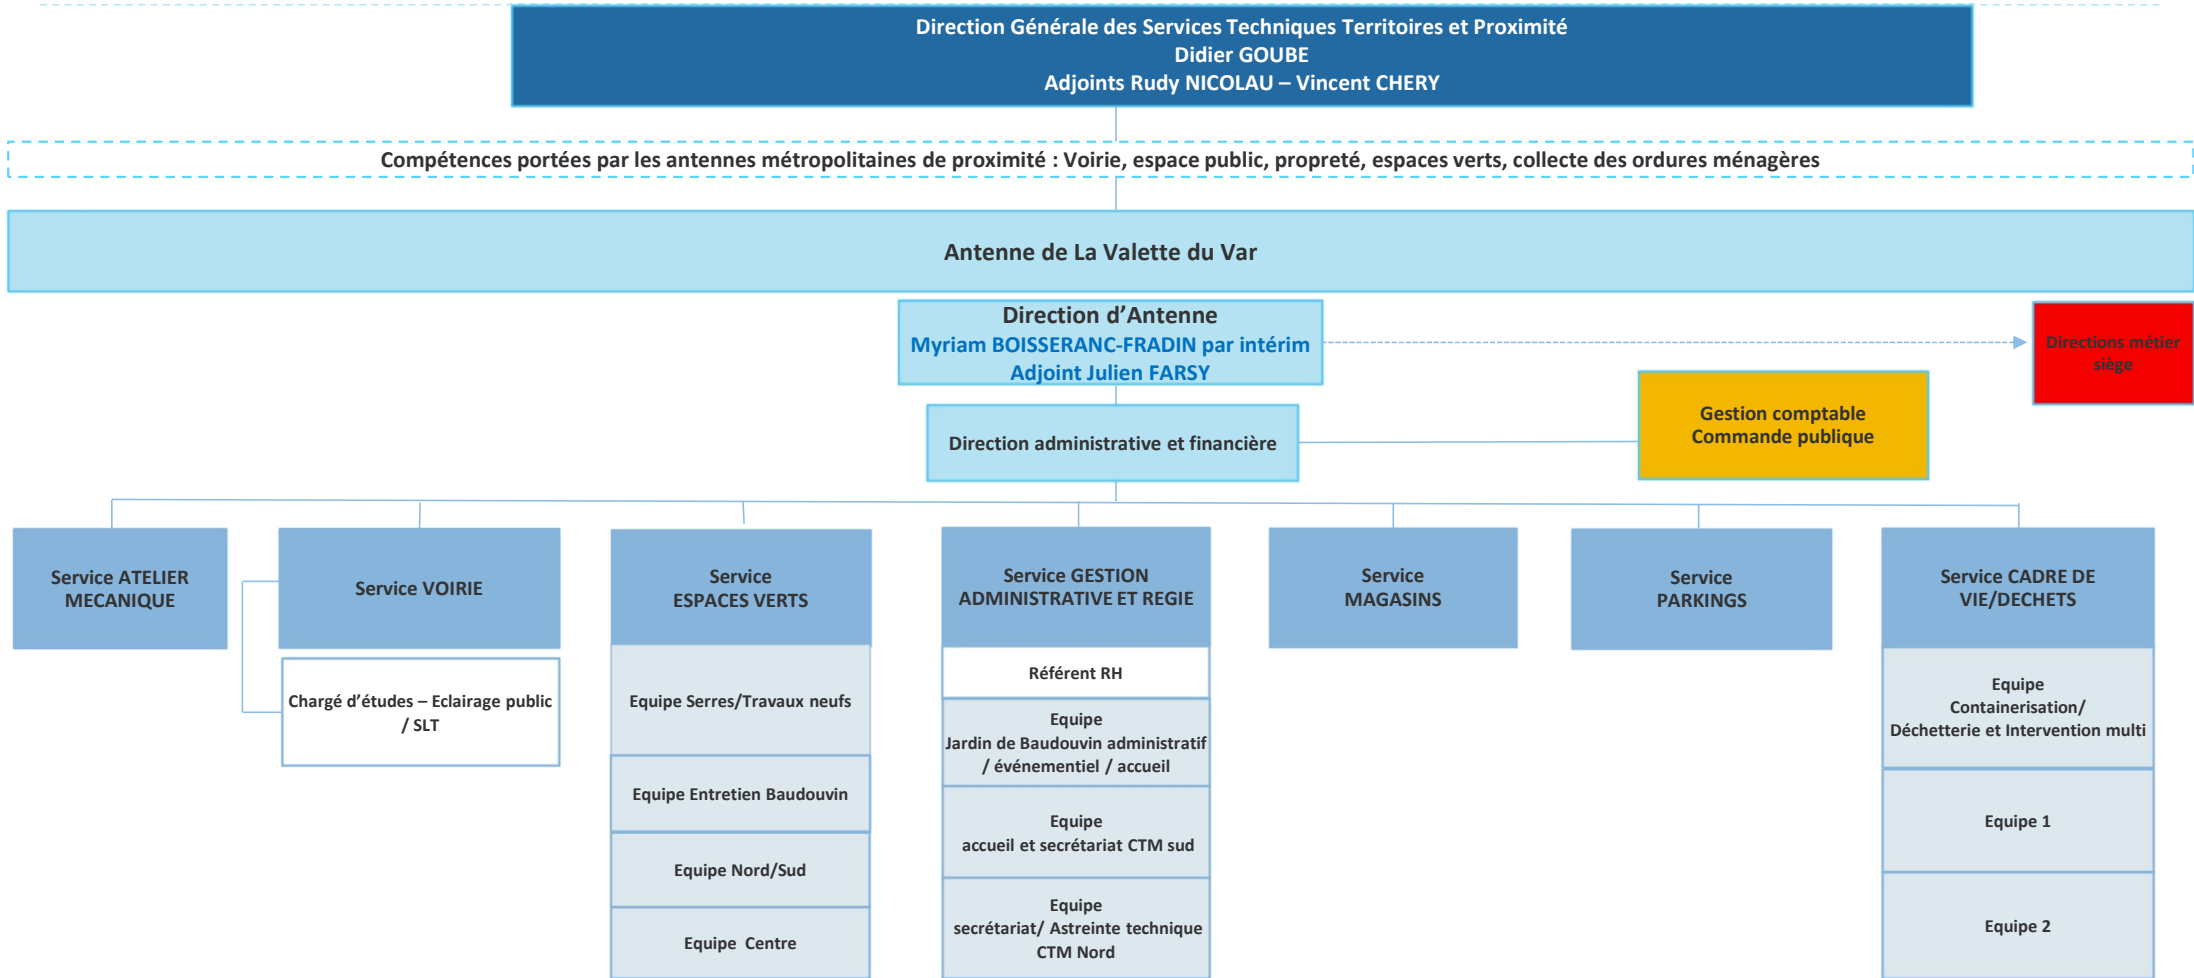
Direction Générale des Services Techniques Territoires et Proximité
Didier GOUBE
Adjoints Rudy NICOLAU – Vincent CHERY

Compétences portées par les antennes métropolitaines de proximité : Voirie, espace public, propreté, espaces verts, collecte des ordures ménagères

Antenne de La Valette du Var

Direction d'Antenne
Myriam BOISSERANC-FRADIN par intérim
Adjoint Julien FARSY

Directions métier siège

Direction administrative et financière

Gestion comptable
Commande publique

Service ATELIER MECANIQUE

Service VOIRIE

Chargé d'études – Eclairage public / SLT

Service ESPACES VERTS

Equipe Serres/Travaux neufs

Equipe Entretien Baudouvin

Equipe Nord/Sud

Equipe Centre

Service GESTION ADMINISTRATIVE ET REGIE

Référent RH

Equipe
Jardin de Baudouvin administratif / événementiel / accueil

Equipe
accueil et secrétariat CTM sud

Equipe
secrétariat/ Astreinte technique CTM Nord

Service MAGASINS

Service PARKINGS

Service CADRE DE VIE/DECHETS

Equipe
Containerisation/
Déchetterie et Intervention multi

Equipe 1

Equipe 2